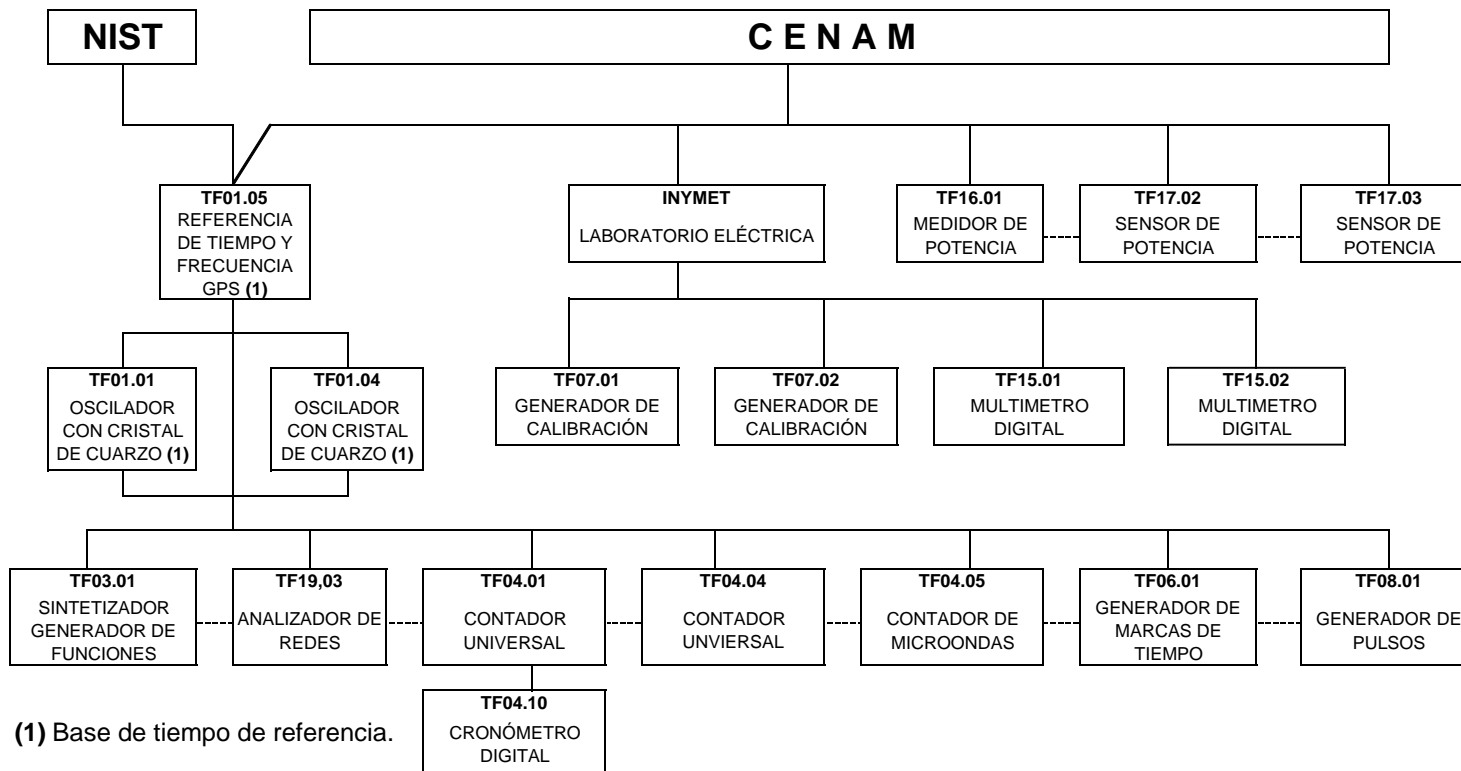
NIST

C E N A M

TF01.05
REFERENCIA DE TIEMPO Y FRECUENCIA GPS (1)

INYMET
LABORATORIO ELÉCTRICA

TF16.01
MEDIDOR DE POTENCIA

TF17.02
SENSOR DE POTENCIA

TF17.03
SENSOR DE POTENCIA

TF01.01
OSCILADOR CON CRISTAL DE CUARZO (1)

TF01.04
OSCILADOR CON CRISTAL DE CUARZO (1)

TF07.01
GENERADOR DE CALIBRACIÓN

TF07.02
GENERADOR DE CALIBRACIÓN

TF15.01
MULTIMETRO DIGITAL

TF15.02
MULTIMETRO DIGITAL

TF03.01
SINTETIZADOR GENERADOR DE FUNCIONES

TF19,03
ANALIZADOR DE REDES

TF04.01
CONTADOR UNIVERSAL

TF04.04
CONTADOR UNVIERSAL

TF04.05
CONTADOR DE MICROONDAS

TF06.01
GENERADOR DE MARCAS DE TIEMPO

TF08.01
GENERADOR DE PULSOS

TF04.10
CRONÓMETRO DIGITAL

(1) Base de tiempo de referencia.